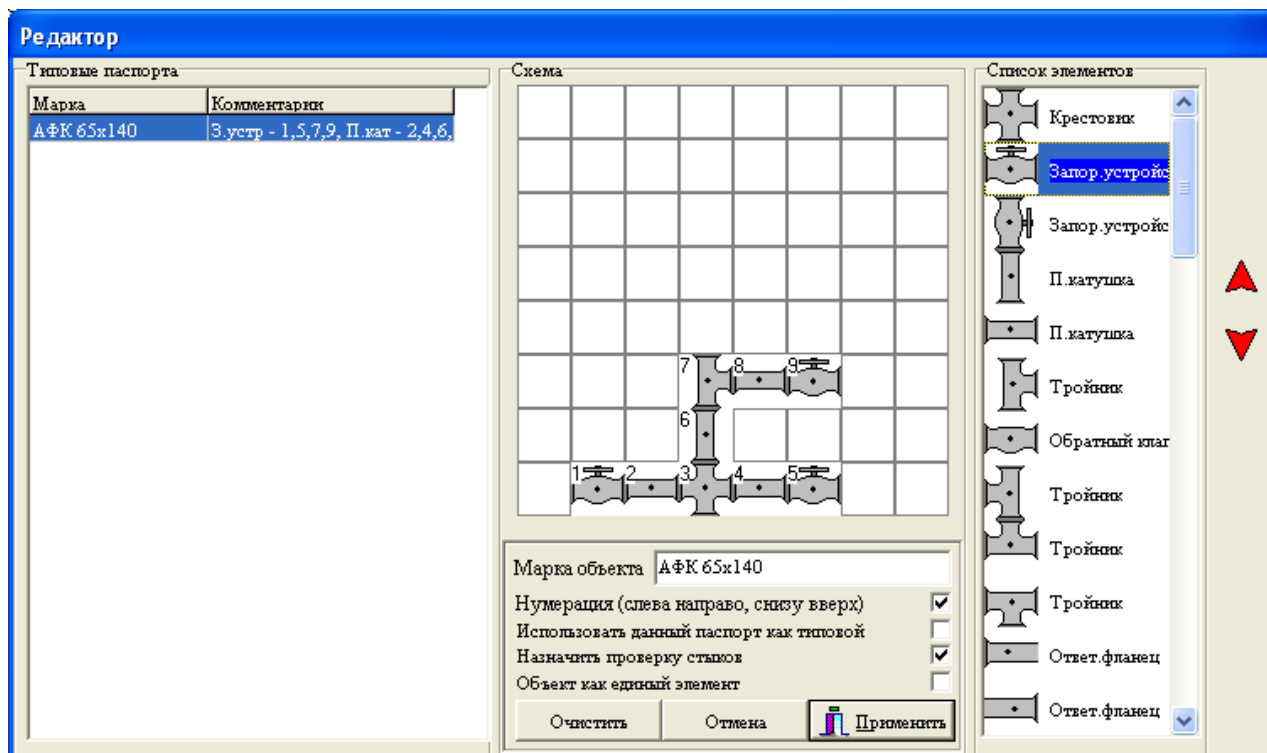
Редактор

Типовые паспорта

| Марка | Комментарии |
|---|---|
| АФК 65х140 | З.устр - 1,5,7,9, П.кат - 2,4,6, |

Схема

7 8 9
6
1 2 3 4 5

Марка объекта АФК 65х140
Нумерация (слева направо, снизу вверх)
Использовать данный паспорт как типовой
Назначить проверку стыков
Объект как единый элемент
Очистить
Отмена
Применить

Список элементов
Крестовик
Запор.устройс
Запор.устройс
П.катушка
П.катушка
Тройник
Обратный клап
Тройник
Тройник
Тройник
Ответ.фланец
Ответ.фланец